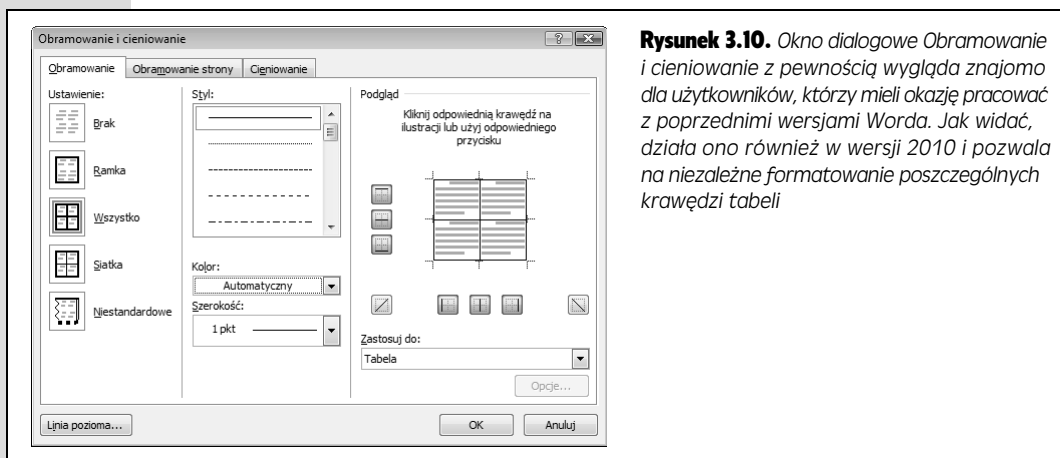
Obramowanie i cieniowanie

?

Obramowanie | Obramowanie strony | Cieniowanie

Ustawienie:

Brak

Ramka

Wszystko

Siatka

Niestandardowe

Styl:

Kolor:

Automatyczny

Szerokość:

1 pkt

Podgląd

Kliknij odpowiednią krawędź na ilustracji lub użyj odpowiedniego przycisku

Zastosuj do:

Tabela

Opcje...

Linia pozioma...

OK

Anuluj

**Rysunek 3.10.** *Okno dialogowe Obramowanie i cieniowanie z pewnością wygląda znajomo dla użytkowników, którzy mieli okazję pracować z poprzednimi wersjami Worda. Jak widać, działa ono również w wersji 2010 i pozwala na niezależne formatowanie poszczególnych krawędzi tabeli*